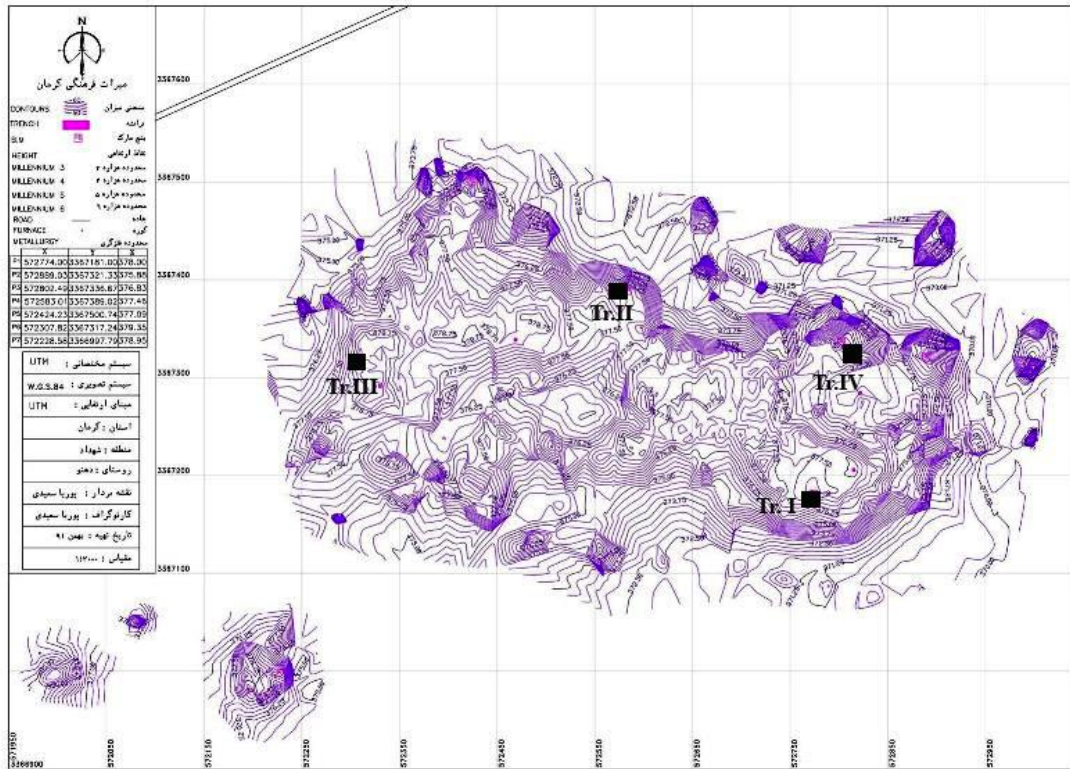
N

میراث فرهنگی کرمان

CONTOURS منحنی میزان
TRENCH ترانشه
BM بنچ مارک
HEIGHT عدد ارتفاعی
MILLENNIUM 3 محدوده هزاره ۳
MILLENNIUM 4 محدوده هزاره ۴
MILLENNIUM 5 محدوده هزاره ۵
MILLENNIUM 6 محدوده هزاره ۶
ROAD جاده
FURNACE کوره
METALLURGY محدوده فلزگری

| | X | Y | Z |
|---|---|---|---|
| P1 | 572774.00 | 3367181.00 | 378.00 |
| P2 | 572889.03 | 3367321.33 | 376.85 |
| P3 | 572802.49 | 3367336.67 | 376.83 |
| P4 | 572583.01 | 3367388.02 | 377.48 |
| P5 | 572424.23 | 3367500.74 | 377.09 |
| P6 | 572307.82 | 3367317.24 | 379.35 |
| P7 | 572228.58 | 3366997.79 | 378.95 |

سیستم مختصاتی : UTM
سیستم تصویری : W.G.S.84
مبنای ارتفاعی : UTM
استان : کرمان
منطقه : شهداد
روستای : دهنو
نقشه بردار : پوریا سعیدی
کارتوگراف : پوریا سعیدی
تاریخ تهیه : بهمن ۹۱
مقیاس : ۱:۱۳۰۰

3367600
3367500
3367400
3367300
3367200
3367100

Tr.II
Tr.III
Tr.IV
Tr. I

371950
3366900
372050
372150
372250
372350
372450
372550
372650
372750
372850
372950

377.25
376.75
377.50
377.75
378.25
378.75
371.25
377.50